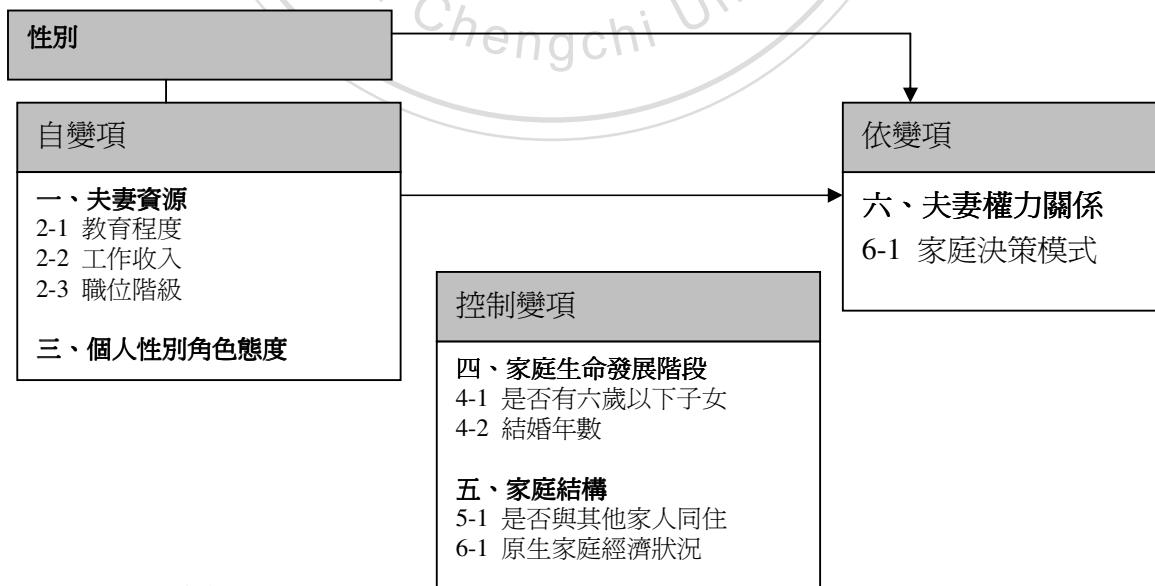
Chengchi U

性別

自變項

一、夫妻資源
2-1 教育程度
2-2 工作收入
2-3 職位階級

三、個人性別角色態度

依變項

六、夫妻權力關係
6-1 家庭決策模式

控制變項

四、家庭生命發展階段
4-1 是否有六歲以下子女
4-2 結婚年數

五、家庭結構
5-1 是否與其他家人同住
6-1 原生家庭經濟狀況